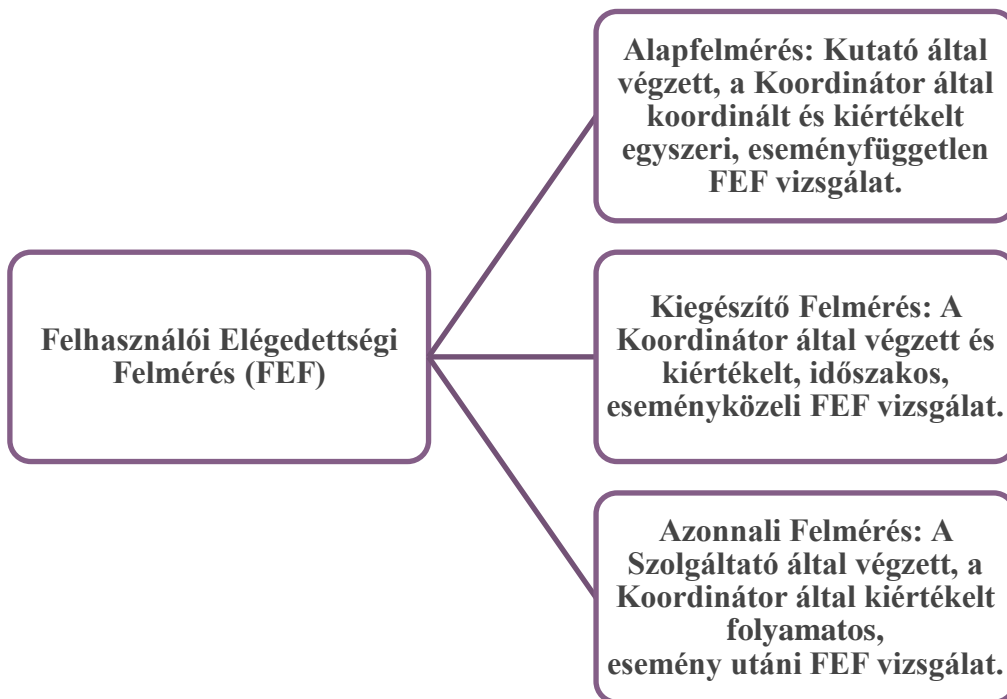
Felhasználói Elégedettségi Felmérés (FEF)

Alapfelmérés: Kutató által végzett, a Koordinátor által koordinált és kiértékelt egyszeri, eseményfüggetlen FEF vizsgálat.

Kiegészítő Felmérés: A Koordinátor által végzett és kiértékelt, időszakos, eseményközeli FEF vizsgálat.

Azonnali Felmérés: A Szolgáltató által végzett, a Koordinátor által kiértékelt folyamatos, esemény utáni FEF vizsgálat.